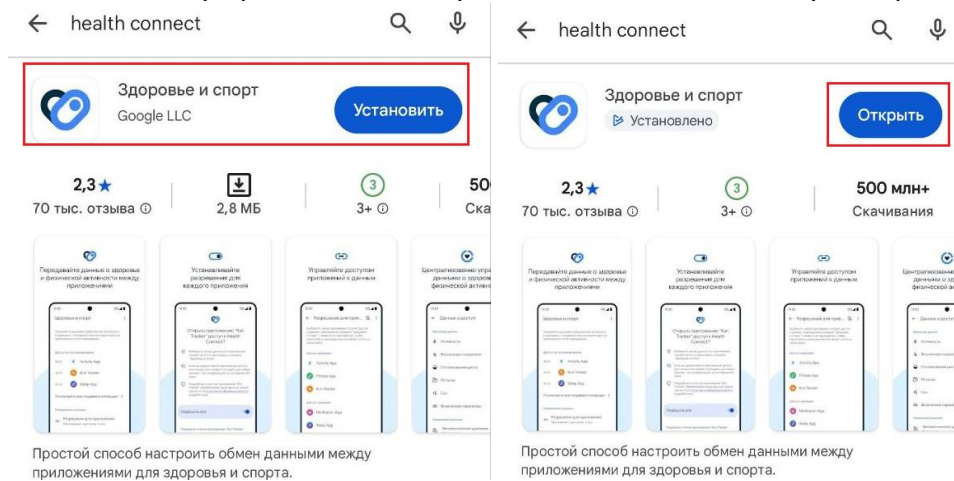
health connect

Здоровье и спорт
Google LLC
Установить

2,3★
70 тыс. отзыва ⓘ
2,8 МБ
3+ ⓘ
500
Ска

Передавайте данные о здоровье и физической активности между приложениями

Устанавливайте разрешения для каждого приложения

Управляйте доступом приложений к данным

Централизованное упр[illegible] физической акт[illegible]

Простой способ настроить обмен данными между приложениями для здоровья и спорта.

health connect

Здоровье и спорт
Установлено
Открыть

2,3★
70 тыс. отзыва ⓘ
3+ ⓘ
500 млн+
Скачивания

Передавайте данные о здоровье и физической активности между приложениями

Устанавливайте разрешения для каждого приложения

Управляйте доступом приложений к данным

Централизованное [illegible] физической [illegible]

Простой способ настроить обмен данными между приложениями для здоровья и спорта.